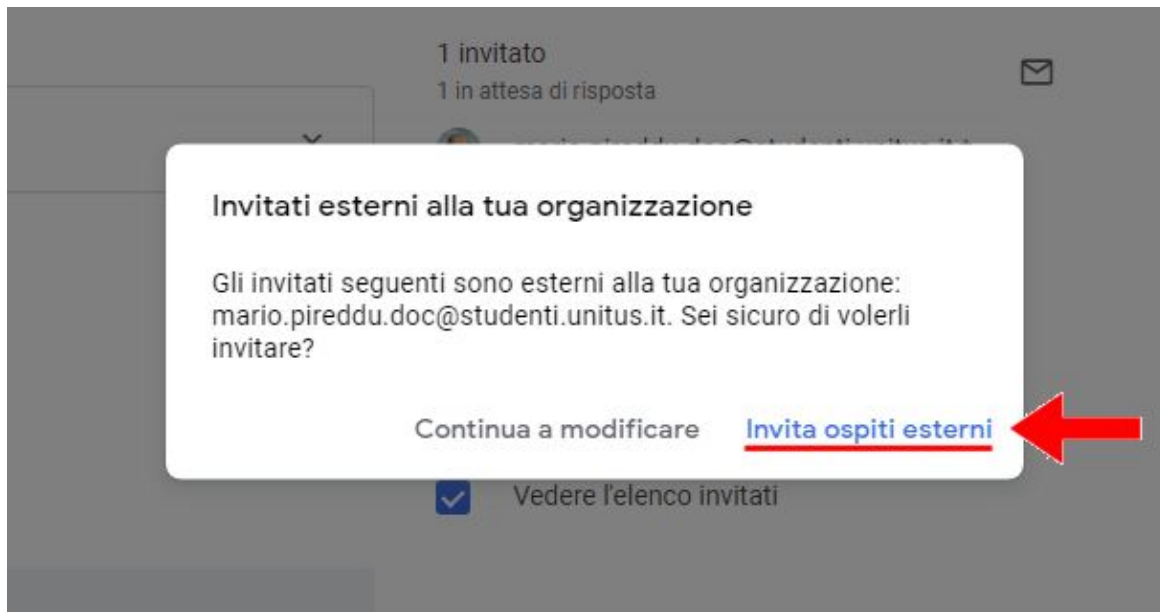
1 invitato
1 in attesa di risposta

Invitati esterni alla tua organizzazione

Gli invitati seguenti sono esterni alla tua organizzazione: mario.pireddu.doc@studenti.unitus.it. Sei sicuro di volerli invitare?

Continua a modificare Invita ospiti esterni

Vedere l'elenco invitati